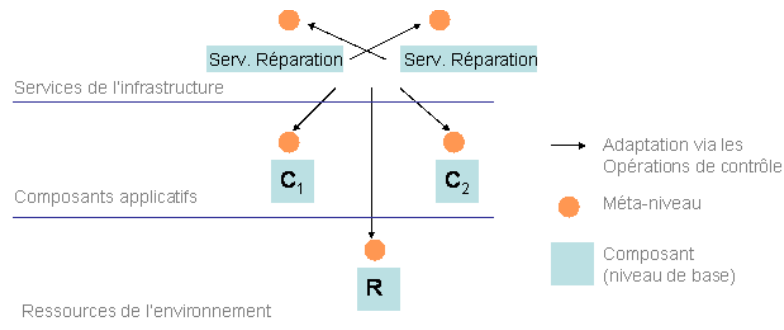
Serv. Réparation

Serv. Réparation

Services de l'infrastructure

$C_1$

$C_2$

Composants applicatifs

R

Ressources de l'environnement

Adaptation via les Opérations de contrôle

Méta-niveau

Composant (niveau de base)